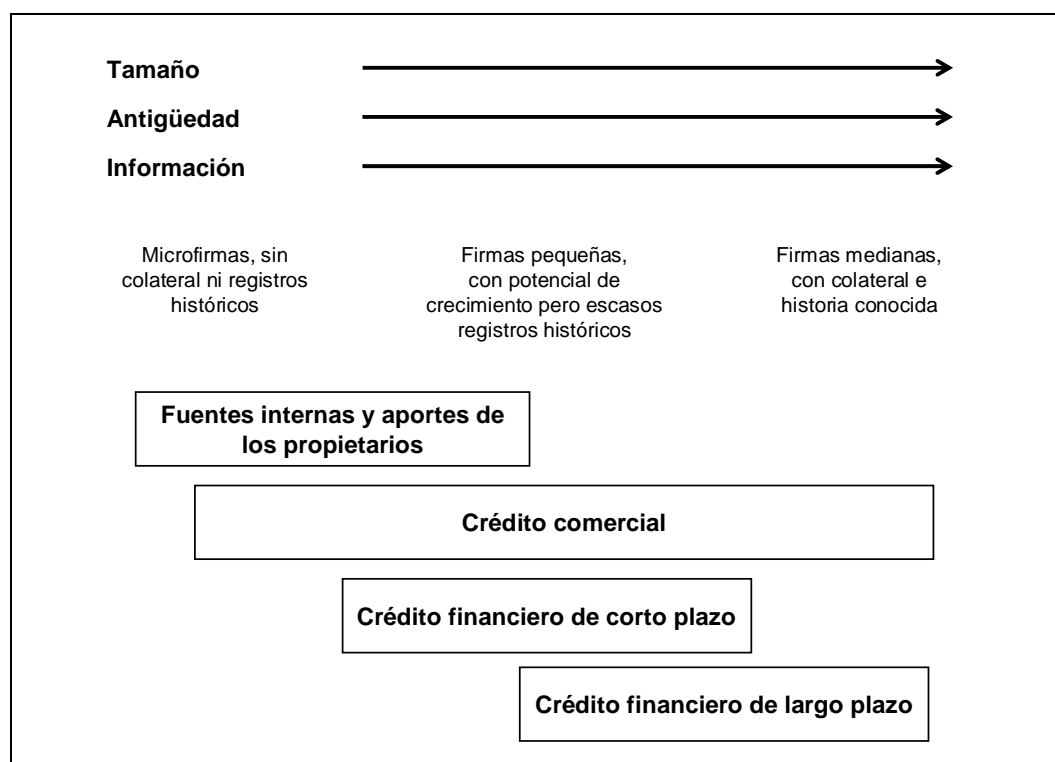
Tamaño

Antigüedad

Información

Microfirmas, sin colateral ni registros históricos

Firmas pequeñas, con potencial de crecimiento pero escasos registros históricos

Firmas medianas, con colateral e historia conocida

Fuentes internas y aportes de los propietarios

Crédito comercial

Crédito financiero de corto plazo

Crédito financiero de largo plazo